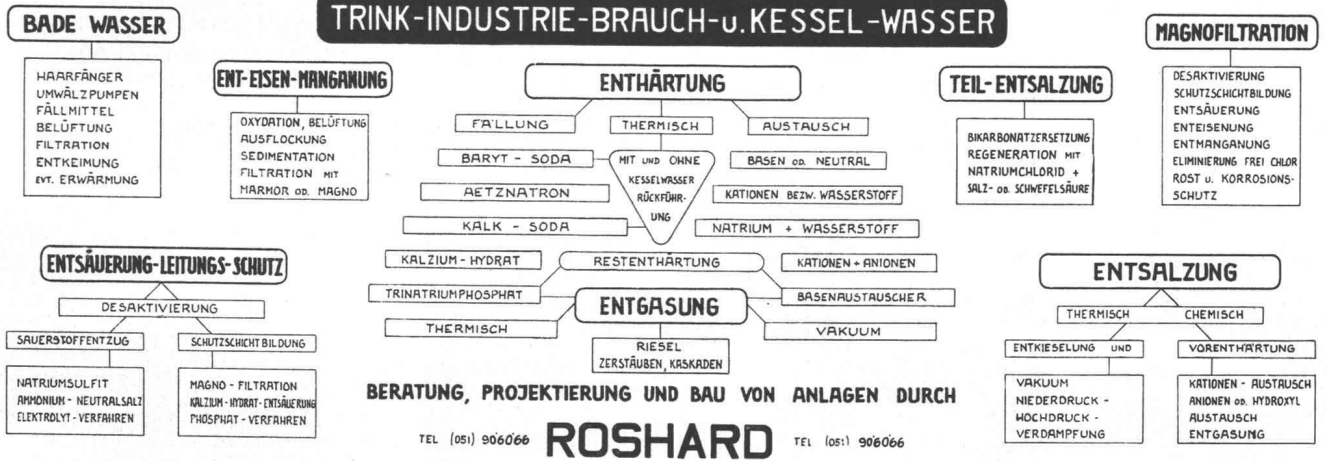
BADE WASSER

HAARFÄNGER
UMWÄLZPUMPEN
FÄLLMITTEL
BELÜFTUNG
FILTRATION
ENTKEIMUNG
EVT. ERWÄRMUNG

TRINK-INDUSTRIE-BRAUCH-u. KESSEL-WASSER

ENT-EISEN-MANGANUNG

OXYDATION, BELÜFTUNG
AUSFLOCKUNG
SEDIMENTATION
FILTRATION MIT
MARMOR OD. MAGNO

ENTHÄRTUNG

FÄLLUNG
THERMISCH
AUSTAUSCH

BARYT - SODA
MIT UND OHNE KESSELWASSER RÜCKFÜHRUNG
BASEN OD. NEUTRAL

AETZNATRON
KATIONEN BEZW. WASSERSTOFF

KALK - SODA
NATRIUM + WASSERSTOFF

KALZIUM - HYDRAT
RESTENTHÄRTUNG
KATIONEN + ANIONEN

TRINATRIUMPHOSPHAT
BASENAUSTAUSCHER

ENTGASUNG

THERMISCH
VAKUUM

RIESEL
ZERSTÄUBEN, KASKADEN

TEIL-ENTSALZUNG

BIKARBONATZERSETZUNG
REGENERATION MIT
NATRIUMCHLORID +
SALZ- OD. SCHWEFELSÄURE

MAGNOFILTRATION

DESAKTIVIERUNG
SCHUTZSCHICHTBILDUNG
ENTSÄUERUNG
ENTEISENUNG
ENTMANGANUNG
ELIMINIERUNG FREI CHLOR
ROST u. KORROSIONSSCHUTZ

ENTSÄUERUNG-LEITUNGS-SCHUTZ

DESAKTIVIERUNG

SAUERSTOFFENTZUG
SCHUTZSCHICHT BILDUNG

NATRIUMSULFIT
AMMONIUM - NEUTRALSALZ
ELEKTROLYT - VERFAHREN

MAGNO - FILTRATION
KALZIUM - HYDRAT - ENTSÄUERUNG
PHOSPHAT - VERFAHREN

ENTSALZUNG

THERMISCH
CHEMISCH

ENTKIESELUNG UND
VORENTHÄRTUNG

VAKUUM
NIEDERDRUCK -
HOCHDRUCK -
VERDAMPFUNG

KATIONEN - AUSTAUSCH
ANIONEN OD. HYDROXYL
AUSTAUSCH
ENTGASUNG

BERATUNG, PROJEKTIERUNG UND BAU VON ANLAGEN DURCH

TEL (051) 906066 ROSHARD TEL (051) 906066